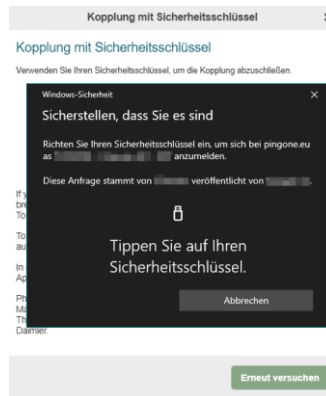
Kopplung mit Sicherheitsschlüssel

Kopplung mit Sicherheitsschlüssel

Verwenden Sie Ihren Sicherheitsschlüssel, um die Kopplung abzuschließen.

Windows-Sicherheit

Sicherstellen, dass Sie es sind

Richten Sie Ihren Sicherheitsschlüssel ein, um sich bei pingone.eu als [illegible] anzumelden.

Diese Anfrage stammt von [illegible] veröffentlicht von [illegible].

Tippen Sie auf Ihren Sicherheitsschlüssel.

Abbrechen

If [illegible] bre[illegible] To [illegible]

To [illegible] au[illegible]

In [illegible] Ap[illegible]

Ph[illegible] Ma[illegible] Th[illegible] Daimler.

Erneut versuchen